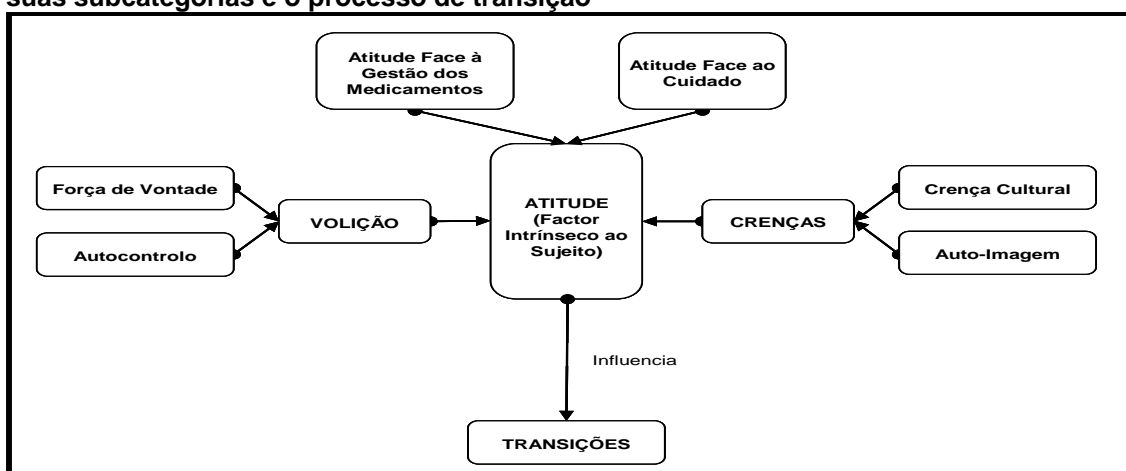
suas subcategorias e o processo de transição

Atitude Face à Gestão dos Medicamentos

Atitude Face ao Cuidado

Força de Vontade

Autocontrolo

VOLIÇÃO

ATITUDE (Factor Intrínseco ao Sujeito)

CRENÇAS

Crença Cultural

Auto-Imagem

Influencia

TRANSIÇÕES